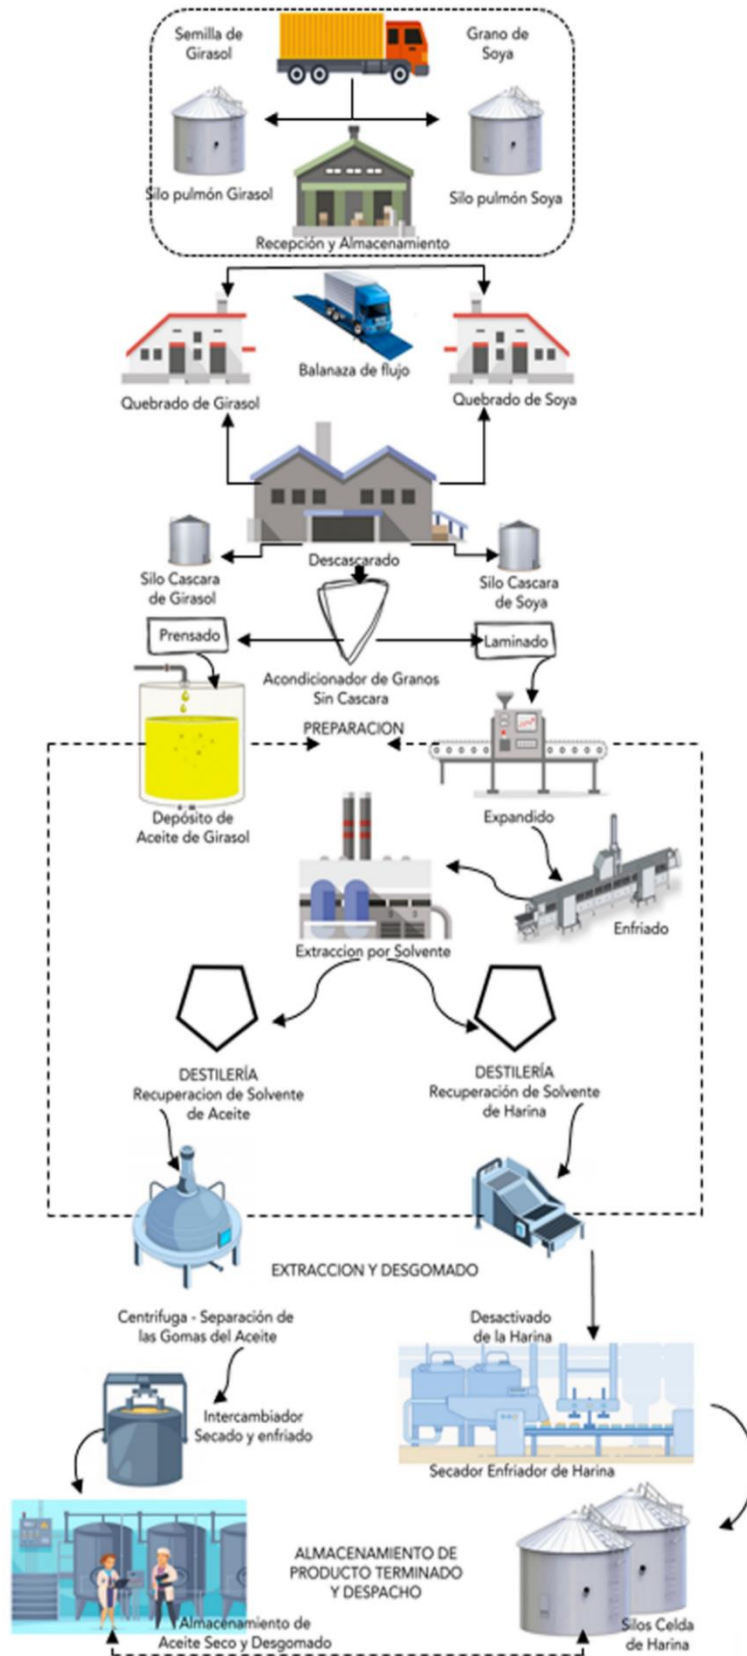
Semilla de Girasol

Grano de Soya

Silo pulmón Girasol

Silo pulmón Soya

Recepción y Almacenamiento

Balanaza de flujo

Quebrado de Girasol

Quebrado de Soya

Silo Cascara de Girasol

Descascarado

Silo Cascara de Soya

Prensado

Laminado

Acondicionador de Granos Sin Cascara

PREPARACION

Depósito de Aceite de Girasol

Expandido

Enfriado

Extraccion por Solvente

DESTILERÍA
Recuperacion de Solvente de Aceite

DESTILERÍA
Recuperación de Solvente de Harina

EXTRACCION Y DESGOMADO

Centrifuga - Separación de las Gomas del Aceite

Desactivado de la Harina

Intercambiador Secado y enfriado

Secador Enfriador de Harina

ALMACENAMIENTO DE PRODUCTO TERMINADO Y DESPACHO

Almacenamiento de Aceite Seco y Desgomado

Silos Celda de Harina